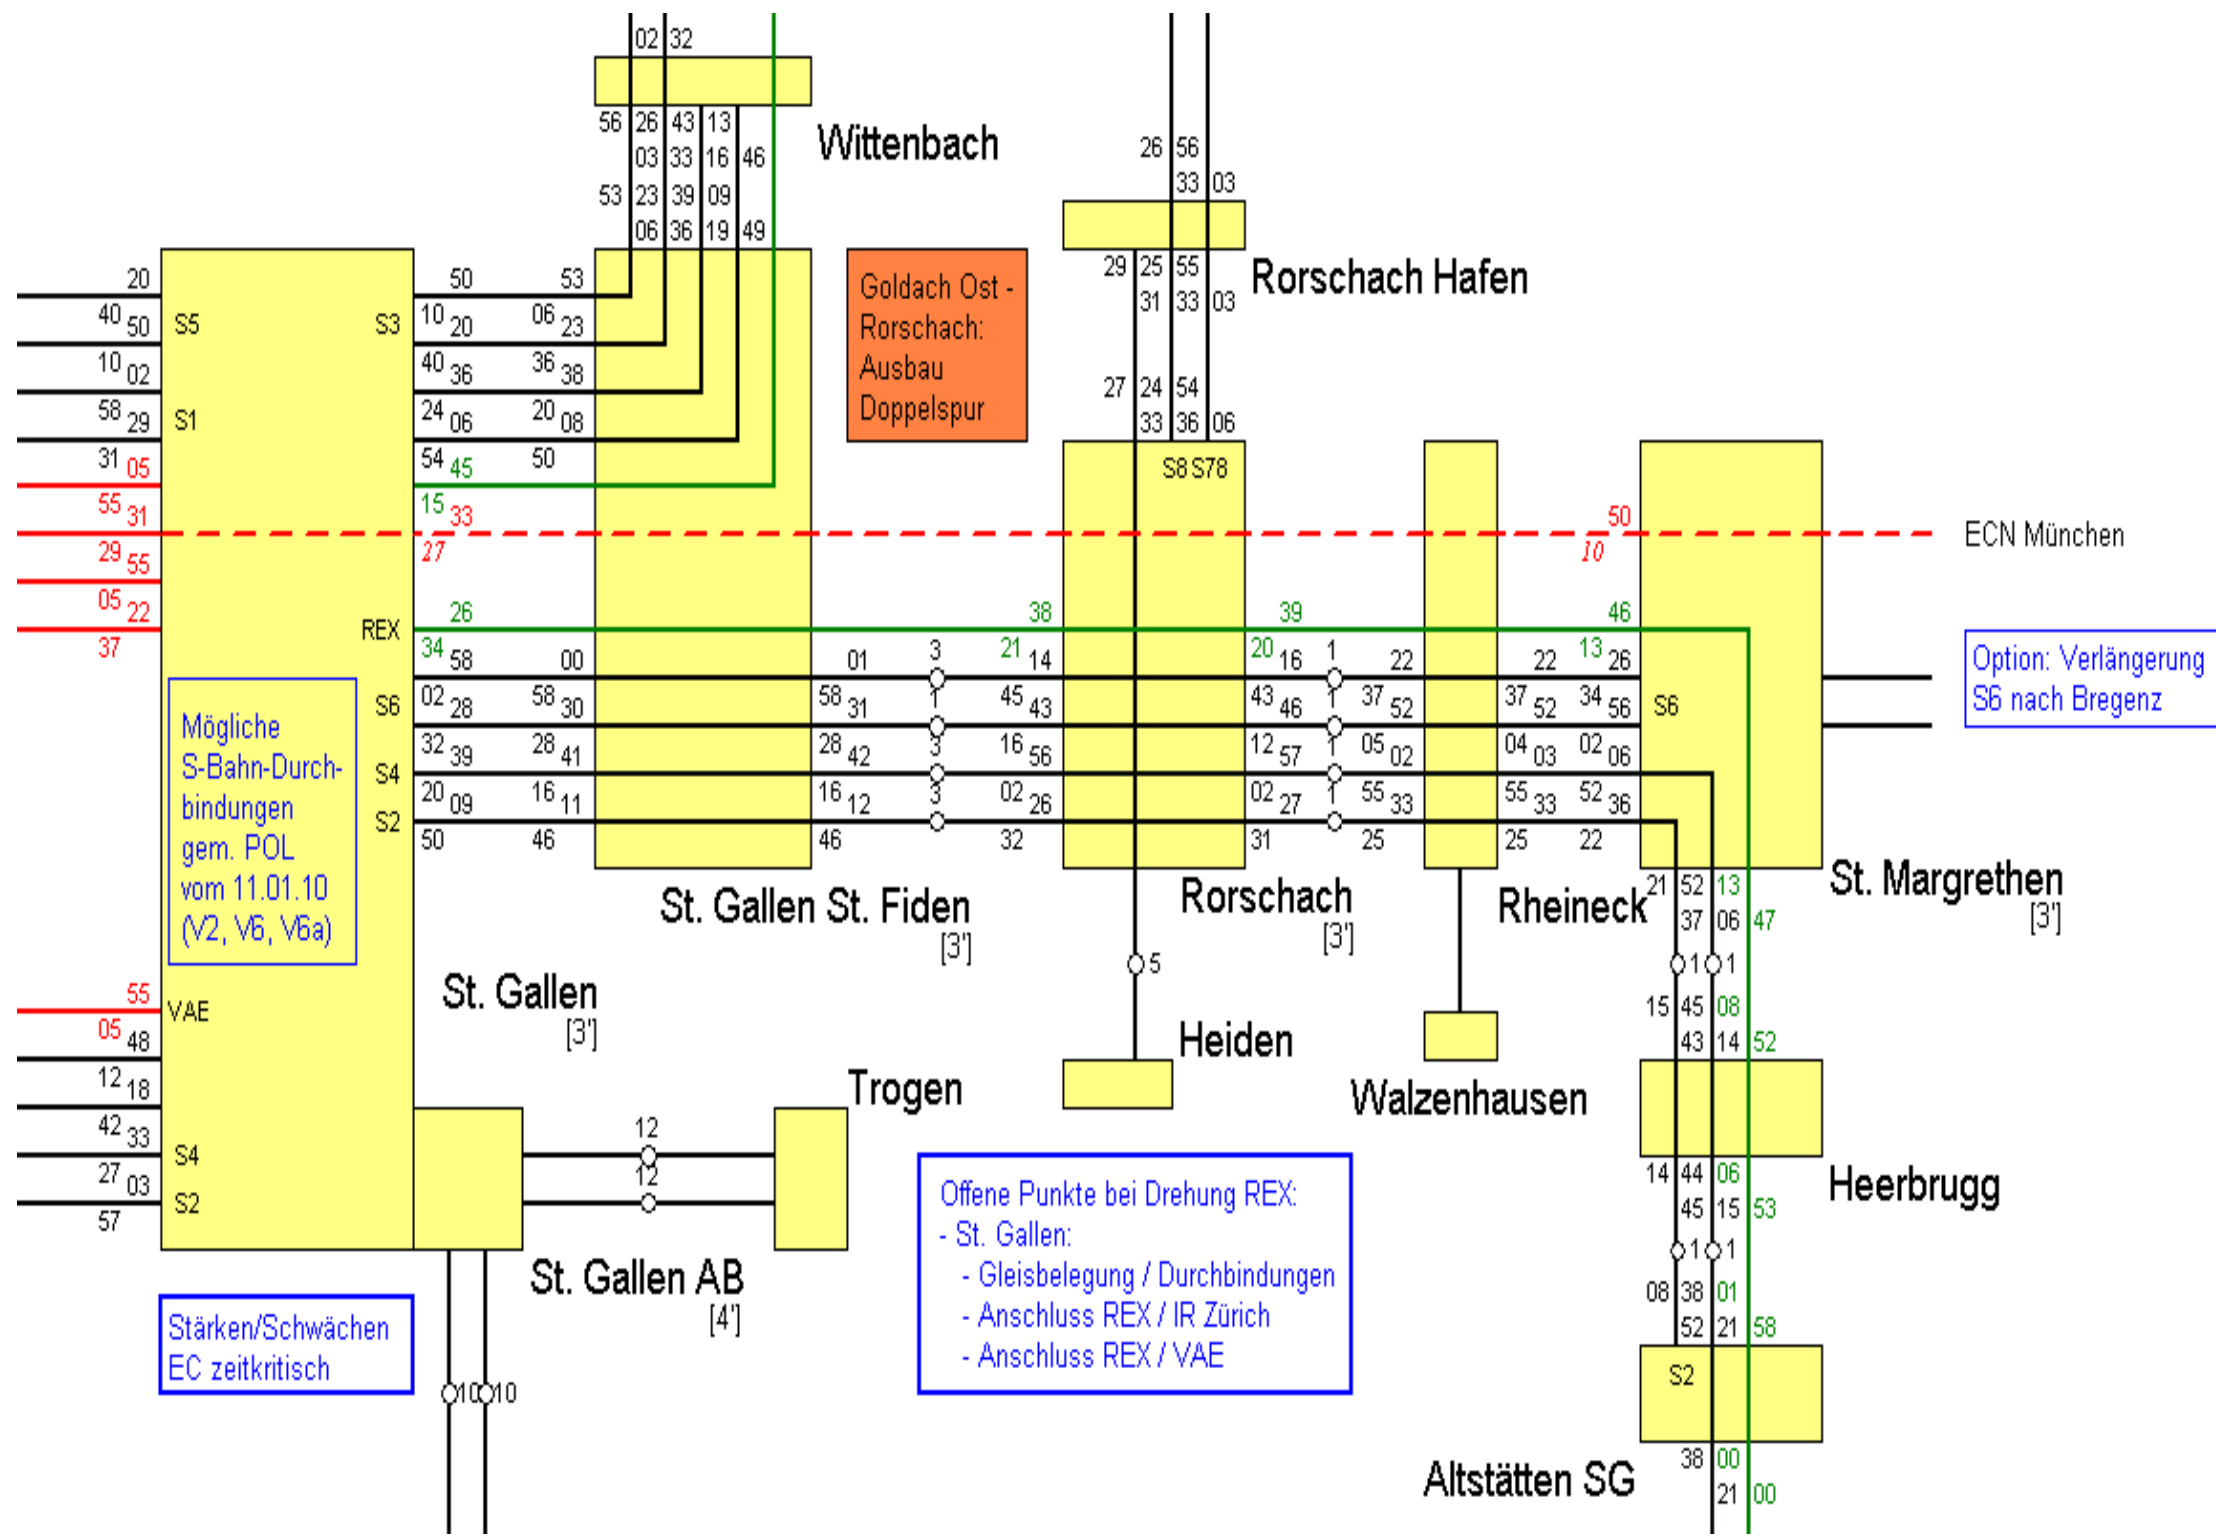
02 32

56 26 43 13
03 33 16 46
53 23 39 09
06 36 19 49

Wittenbach

26 56
33 03

29 25 55
31 33 03

Rorschach Hafen

27 24 54
33 36 06

S8 S78

Goldach Ost - Rorschach: Ausbau Doppelspur

20
40 50 S5
10 02
58 29 S1
31 05
55 31
29 55
05 22
37

S3
50 53
10 20 06 23
40 36 36 38
24 06 20 08
54 45 50
15 33
27

REX
26 38 39 46
34 58 00 01 3 21 14 20 16 1 22 22 13 26
S6
02 28 58 30 58 31 1 45 43 43 46 1 37 52 37 52 34 56 S6
S4
32 39 28 41 28 42 3 16 56 12 57 1 05 02 04 03 02 06
S2
20 09 16 11 16 12 3 02 26 02 27 1 55 33 55 33 52 36
50 46 46 32 31 25 25 22

50
10
ECN München

Option: Verlängerung S6 nach Bregenz

Mögliche S-Bahn-Durchbindungen gem. POL vom 11.01.10 (V2, V6, V6a)

St. Gallen St. Fiden
[3']

Rorschach
[3']

Rheineck

St. Margrethen
[3']

21 52 13
37 06 47
1 1
15 45 08
43 14 52

5

Heiden

Walzenhausen

St. Gallen
[3']

55 VAE
05 48
12 18
42 33 S4
27 03 S2
57

Trogen

12
12

St. Gallen AB
[4']

10 10

Stärken/Schwächen EC zeitkritisch

Offene Punkte bei Drehung REX:
- St. Gallen:
- Gleisbelegung / Durchbindungen
- Anschluss REX / IR Zürich
- Anschluss REX / VAE

Heerbrugg

14 44 06
45 15 53
1 1
08 38 01
52 21 58

S2

Altstätten SG

38 00
21 00